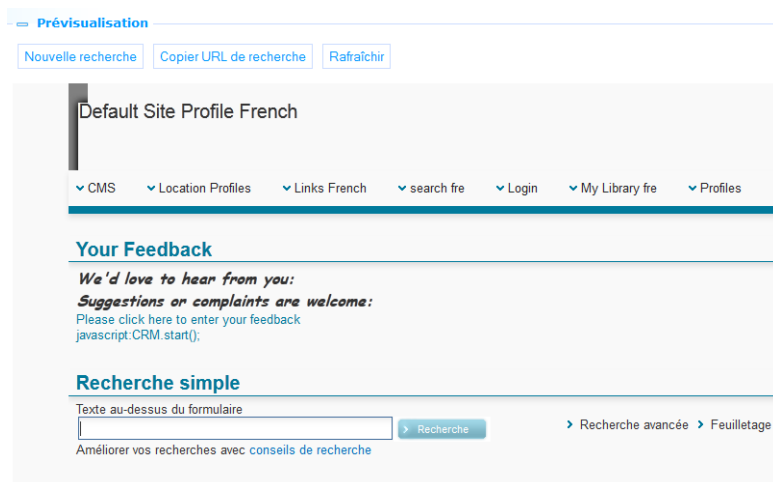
Prévisualisation

Nouvelle recherche | Copier URL de recherche | Rafraîchir

Default Site Profile French

CMS | Location Profiles | Links French | search fre | Login | My Library fre | Profiles

Your Feedback

We'd love to hear from you:
Suggestions or complaints are welcome:
Please click here to enter your feedback
javascript:CRM.start();

Recherche simple

Texte au-dessus du formulaire

Recherche

Recherche avancée | Feuilletage

Améliorer vos recherches avec conseils de recherche